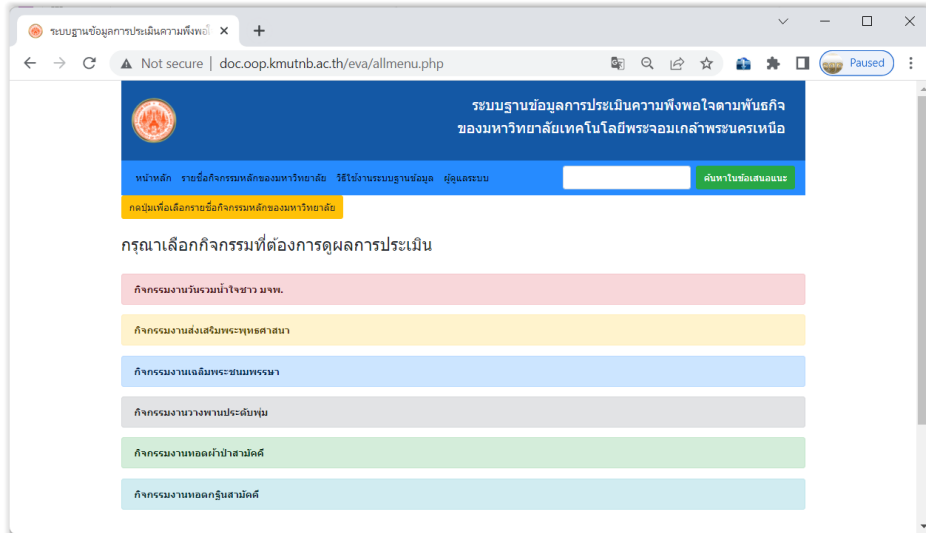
ระบบฐานข้อมูลการประเมินความพึงพอใ ×
+
Not secure | doc.oop.kmutnb.ac.th/eva/allmenu.php
Paused

ระบบฐานข้อมูลการประเมินความพึงพอใจตามพันธกิจ
ของมหาวิทยาลัยเทคโนโลยีพระจอมเกล้าพระนครเหนือ

หน้าหลัก รายชื่อกิจกรรมหลักของมหาวิทยาลัย วิธีใช้งานระบบฐานข้อมูล ผู้ดูแลระบบ
ค้นหาในข้อเสนอแนะ

กดปุ่มเพื่อเลือกรายชื่อกิจกรรมหลักของมหาวิทยาลัย

กรุณาเลือกกิจกรรมที่ต้องการดูผลการประเมิน

กิจกรรมงานวันรวมน้ำใจชาว มจพ.

กิจกรรมงานส่งเสริมพระพุทธศาสนา

กิจกรรมงานเฉลิมพระชนมพรรษา

กิจกรรมงานวางพานประดับพุ่ม

กิจกรรมงานทอดผ้าป่าสามัคคี

กิจกรรมงานทอดกฐินสามัคคี